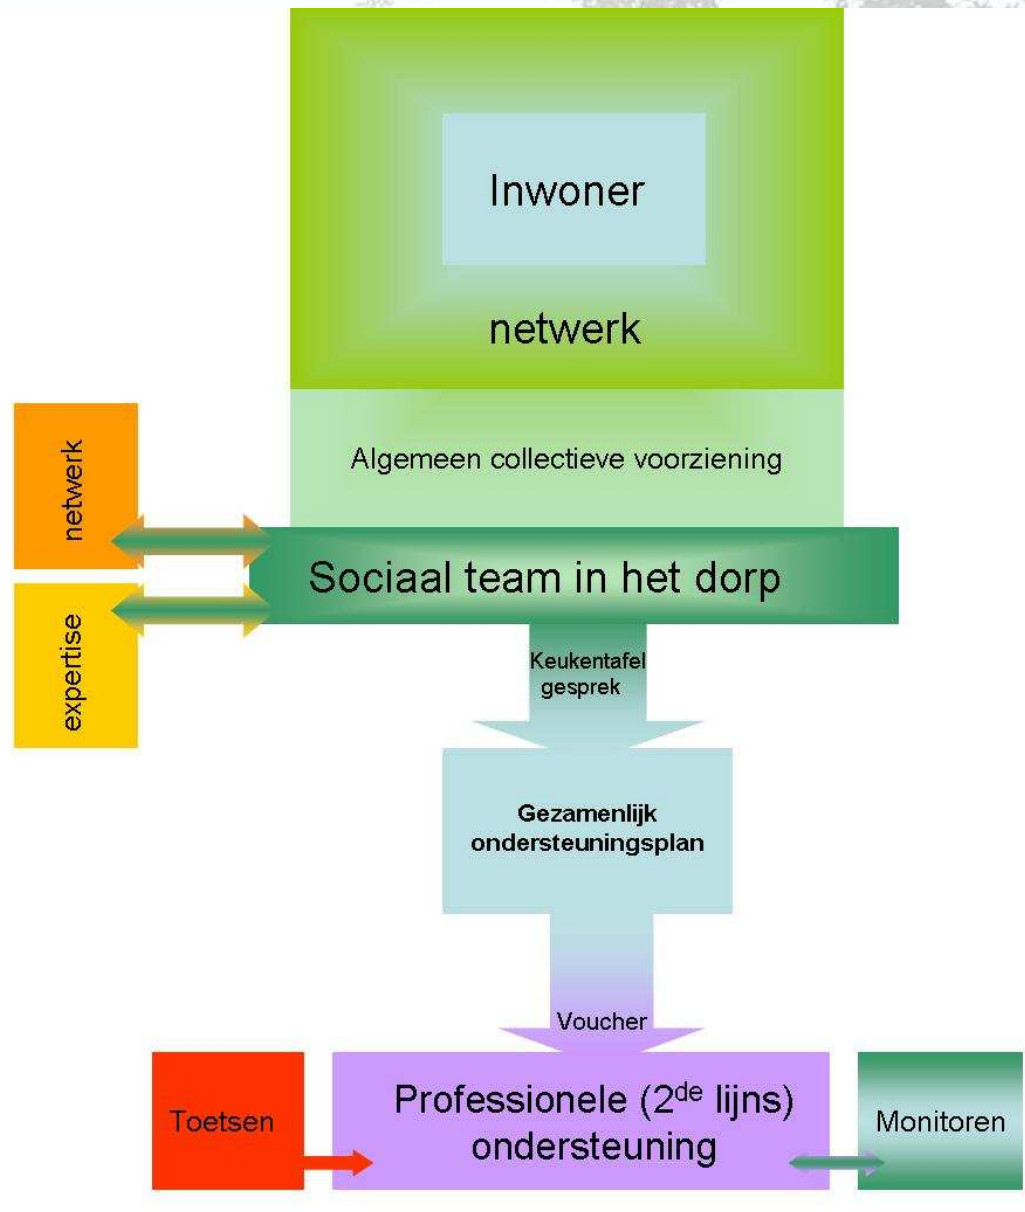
Inwoner

netwerk

Algemeen collectieve voorziening

netwerk

expertise

Sociaal team in het dorp

Keukentafel gesprek

Gezamenlijk ondersteuningsplan

Voucher

Toetsen

Professionele (2$^{de}$ lijns) ondersteuning

Monitoren